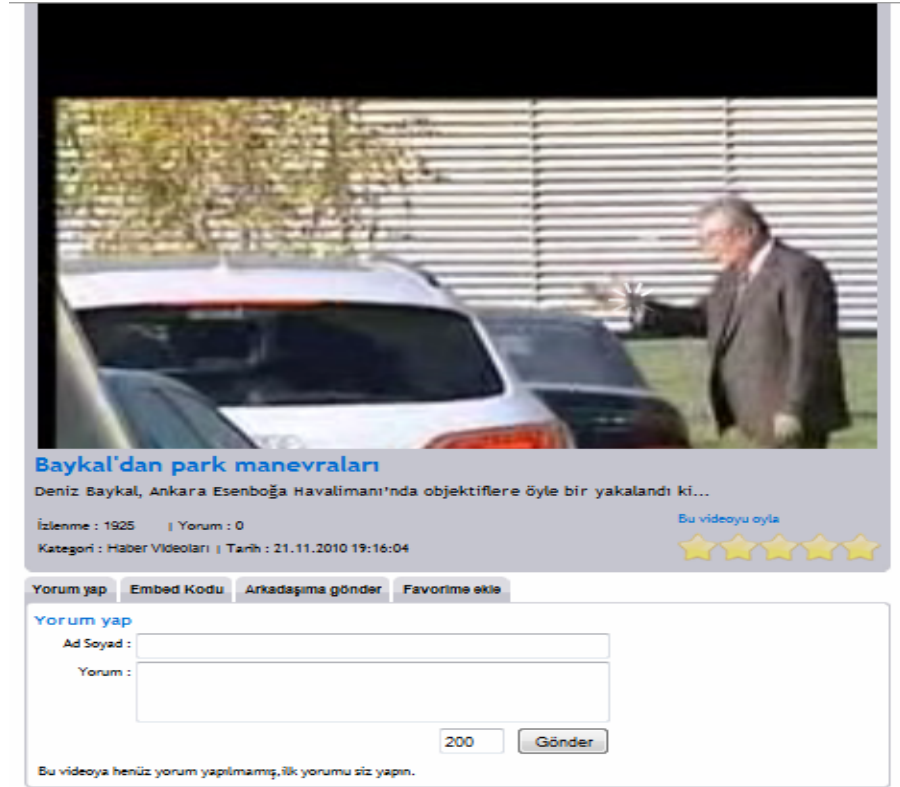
Baykal'dan park manevraları

Deniz Baykal, Ankara Esenboğa Havalimanı'nda objektiflere öyle bir yakalandı ki...

İzlenme : 1925 | Yorum : 0

Kategori : Haber Videoları | Tarih : 21.11.2010 19:16:04

Bu videoyu oyla

Yorum yap | Embed Kodu | Arkadaşıma gönder | Favorime ekle

Yorum yap

Ad Soyad :

Yorum :

200

Gönder

Bu videoya henüz yorum yapılmamış,ilk yorumu siz yapın.